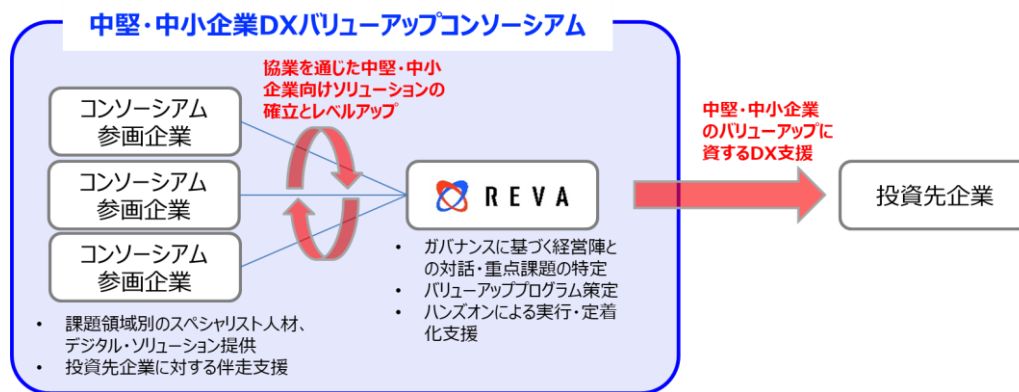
中堅・中小企業DXバリューアップコンソーシアム

コンソーシアム参画企業

コンソーシアム参画企業

コンソーシアム参画企業

協業を通じた中堅・中小企業向けソリューションの確立とレベルアップ

REVA

中堅・中小企業のバリューアップに資するDX支援

投資先企業

- ガバナンスに基づく経営陣との対話・重点課題の特定
- バリューアッププログラム策定
- ハンズオンによる実行・定着化支援

- 課題領域別のスペシャリスト人材、デジタル・ソリューション提供
- 投資先企業に対する伴走支援